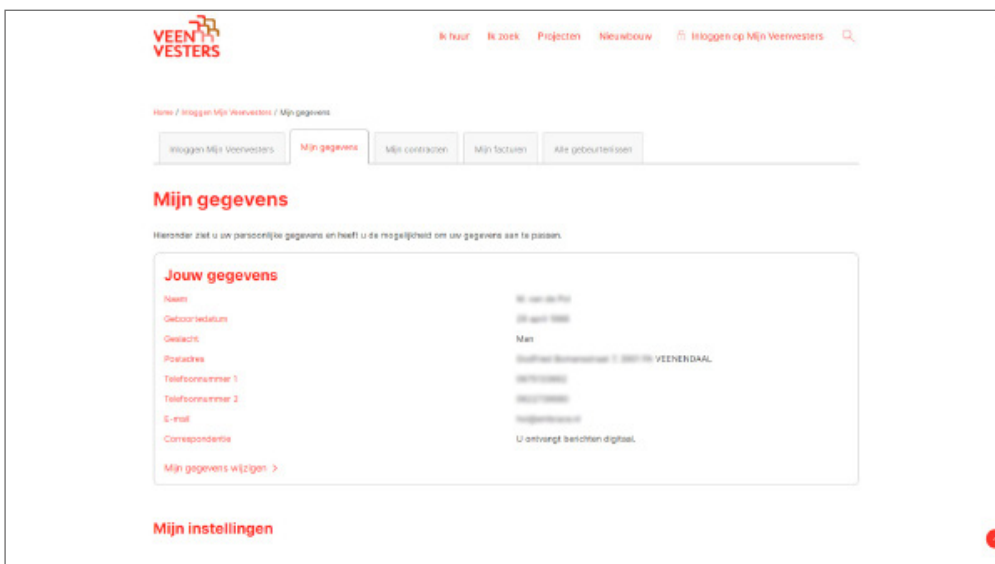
VEEN VESTERS

Ik huur Ik zoek Projecten Nieuwbouw Inloggen op Mijn Veenvesters

Home / Inloggen Mijn Veenvesters / Mijn gegevens

Inloggen Mijn Veenvesters Mijn gegevens Mijn contracten Mijn facturen Alle gebeurtenissen

Mijn gegevens

Hieronder ziet u uw persoonlijke gegevens en heeft u de mogelijkheid om uw gegevens aan te passen.

Jouw gegevens

| | |
|---|---|
| Naam | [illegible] |
| Geboortedatum | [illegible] |
| Geslacht | Man |
| Postadres | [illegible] VEENENDAAL |
| Telefoonnummer 1 | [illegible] |
| Telefoonnummer 2 | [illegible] |
| E-mail | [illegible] |
| Correspondentie | U ontvangt berichten digitaal. |

Mijn gegevens wijzigen >

Mijn instellingen